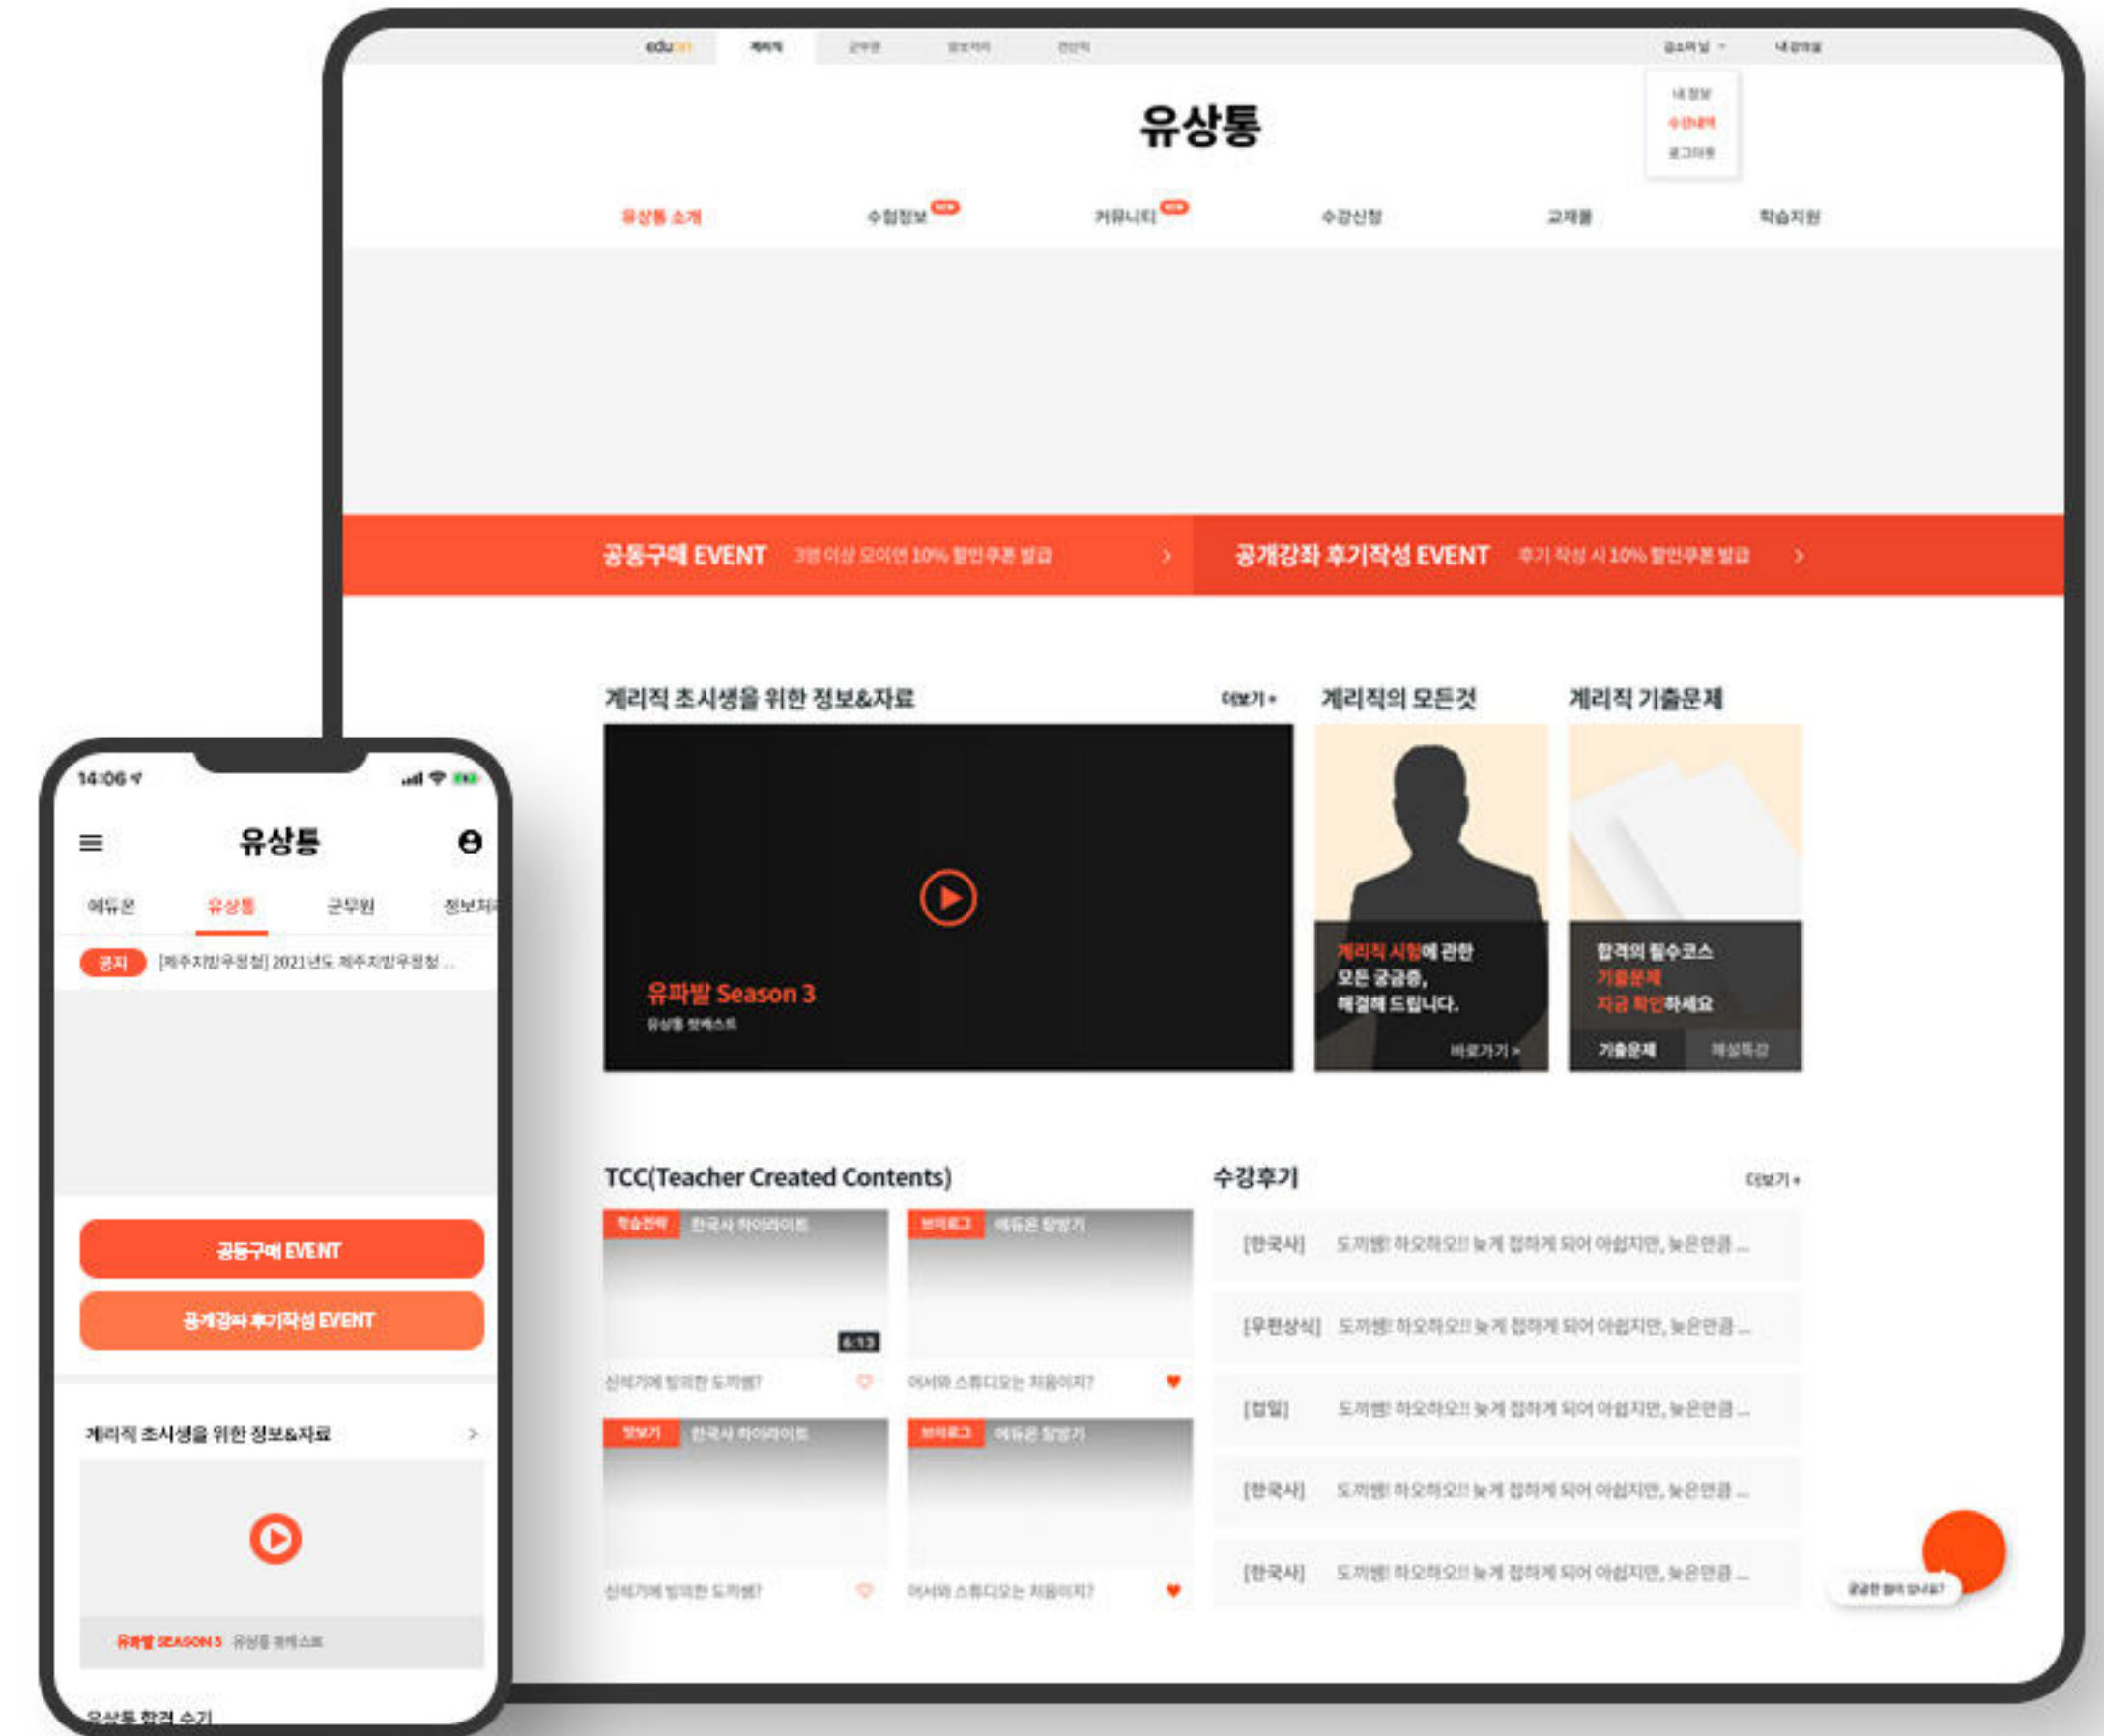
eduon 계리직 군무원 정보처리 전산직 강소미님 내 강의실

내 정보
수강내역
로그아웃

유상통

유상통 소개 수험정보 NEW 커뮤니티 NEW 수강신청 교재몰 학습지원

공동구매 EVENT 3명 이상 모이면 10% 할인쿠폰 발급 >
공개강좌 후기작성 EVENT 후기 작성 시 10% 할인쿠폰 발급 >

계리직 초시생을 위한 정보&자료 더보기 +
유파발 Season 3
유상통 팟캐스트

계리직의 모든것
계리직 시험에 관한 모든 궁금증, 해결해 드립니다.
바로가기 >

계리직 기출문제
합격의 필수코스 기출문제 지금 확인하세요
기출문제 해설특강

TCC(Teacher Created Contents)
학습전략 한국사 하이라이트
6:13
신석기에 빙의한 도끼쌤?
브이로그 에듀온 탐방기
어서와 스튜디오는 처음이지?
맛보기 한국사 하이라이트
신석기에 빙의한 도끼쌤?
브이로그 에듀온 탐방기
어서와 스튜디오는 처음이지?

수강후기 더보기 +
[한국사] 도끼쌤! 하오하오!! 늦게 접하게 되어 아쉽지만, 늦은만큼 ...
[우편상식] 도끼쌤! 하오하오!! 늦게 접하게 되어 아쉽지만, 늦은만큼 ...
[컴일] 도끼쌤! 하오하오!! 늦게 접하게 되어 아쉽지만, 늦은만큼 ...
[한국사] 도끼쌤! 하오하오!! 늦게 접하게 되어 아쉽지만, 늦은만큼 ...
[한국사] 도끼쌤! 하오하오!! 늦게 접하게 되어 아쉽지만, 늦은만큼 ...

궁금한 점이 있나요?

14:06

유상통

에듀온 유상통 군무원 정보처리

공지 [제주지방우정청] 2021년도 제주지방우정청 ...

공동구매 EVENT
공개강좌 후기작성 EVENT

계리직 초시생을 위한 정보&자료 >

유파발 SEASON 3 유상통 팟캐스트

유상통 합격 수기